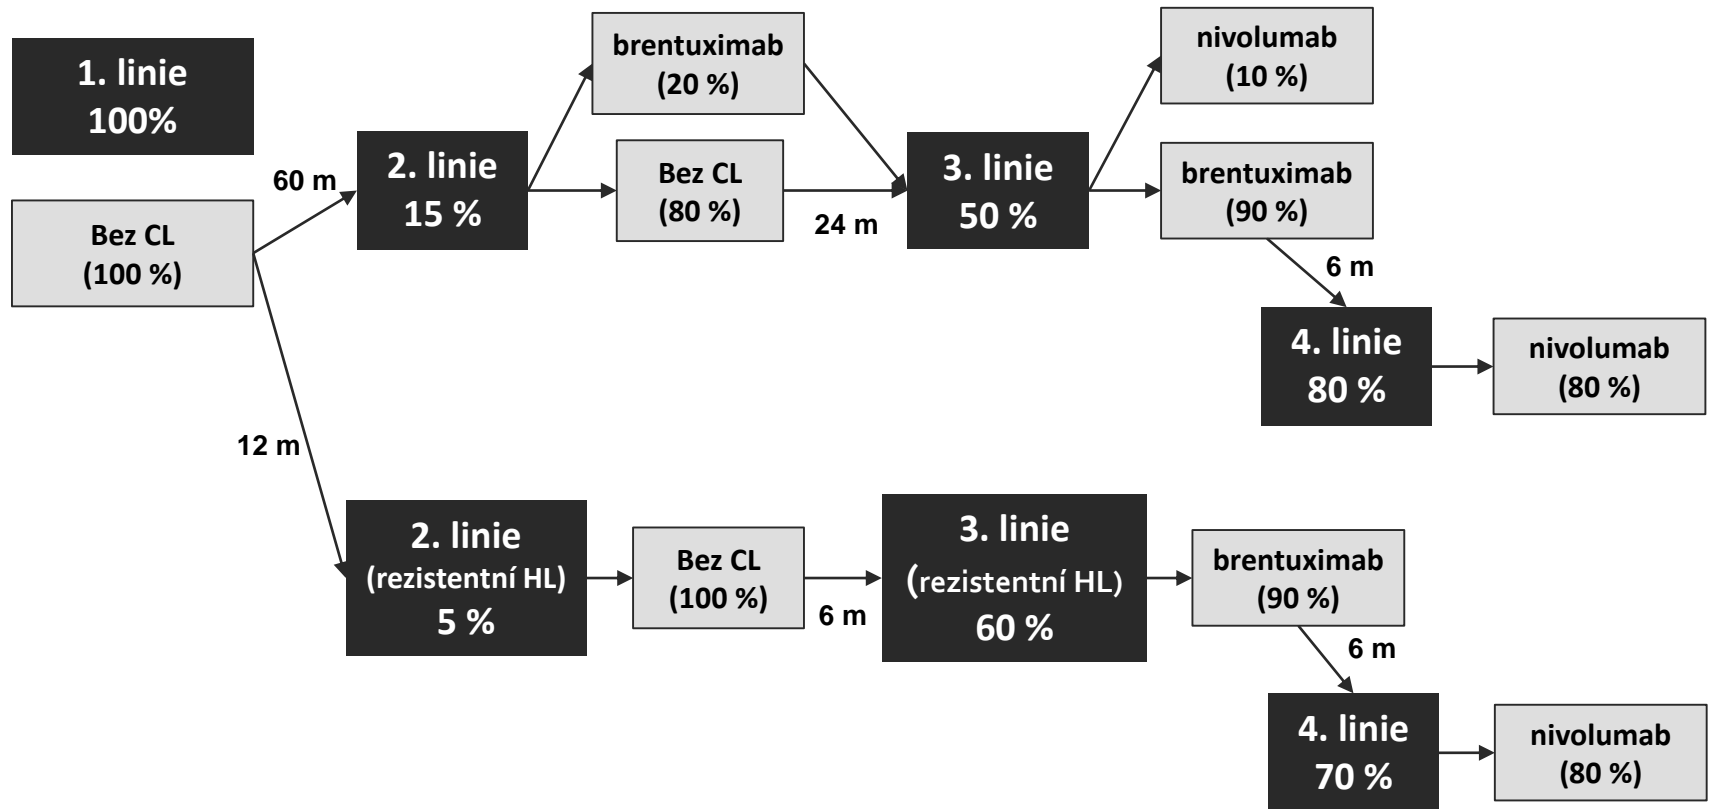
1. linie
100%

Bez CL
(100 %)

60 m

2. linie
15 %

brentuximab
(20 %)

Bez CL
(80 %)

24 m

3. linie
50 %

nivolumab
(10 %)

brentuximab
(90 %)

6 m

4. linie
80 %

nivolumab
(80 %)

12 m

2. linie
(rezistentní HL)
5 %

Bez CL
(100 %)

6 m

3. linie
(rezistentní HL)
60 %

brentuximab
(90 %)

6 m

4. linie
70 %

nivolumab
(80 %)